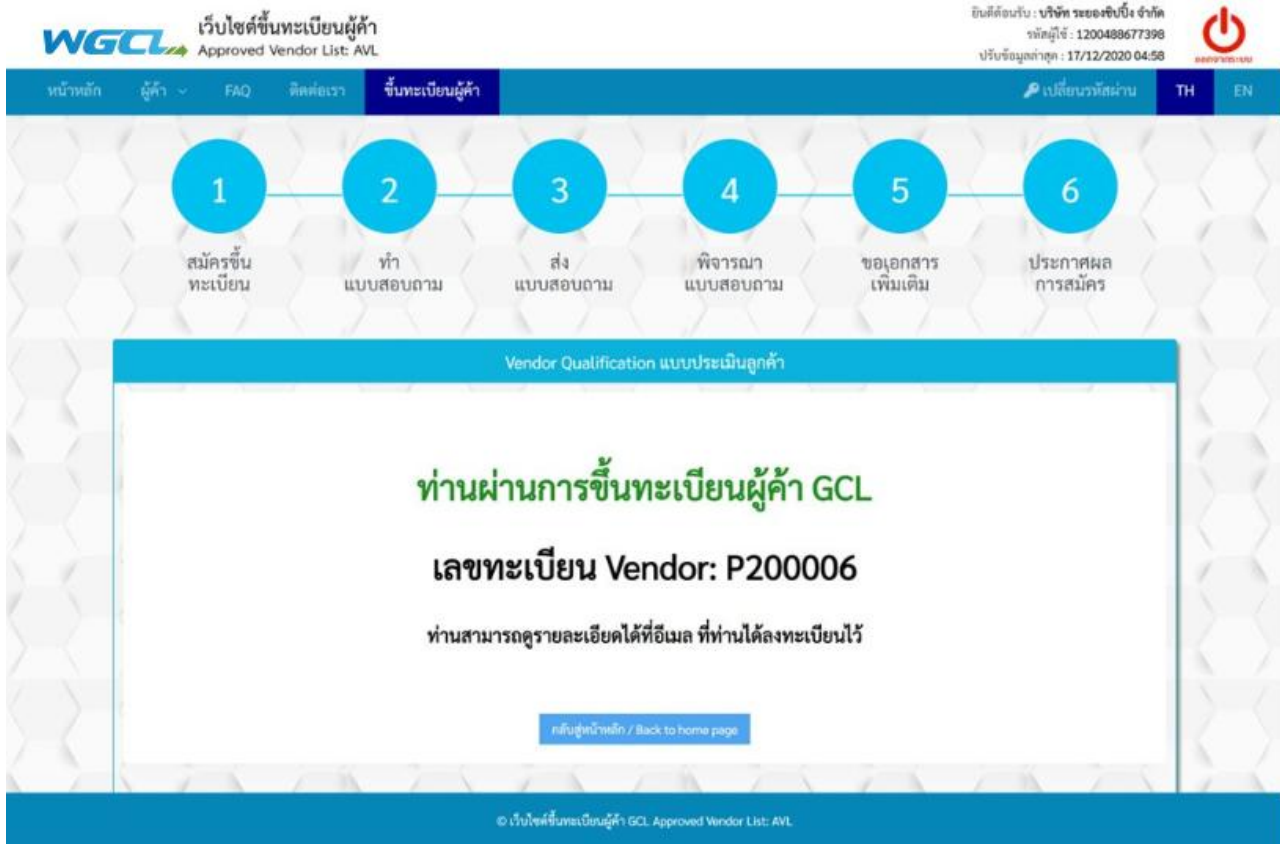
WGCL เว็บไซต์ขึ้นทะเบียนผู้ค้า
Approved Vendor List: AVL

ยินดีต้อนรับ : บริษัท ระยองชิปปิ้ง จำกัด
รหัสผู้ใช้ : 1200488677398
ปรับข้อมูลล่าสุด : 17/12/2020 04:58

ออกจากระบบ

หน้าหลัก ผู้ค้า FAQ ติดต่อเรา ขึ้นทะเบียนผู้ค้า เปลี่ยนรหัสผ่าน TH EN

1 สมัครขึ้นทะเบียน
2 ทำแบบสอบถาม
3 ส่งแบบสอบถาม
4 พิจารณาแบบสอบถาม
5 ขอเอกสารเพิ่มเติม
6 ประกาศผลการสมัคร

Vendor Qualification แบบประเมินลูกค้า

ท่านผ่านการขึ้นทะเบียนผู้ค้า GCL

เลขทะเบียน Vendor: P200006

ท่านสามารถดูรายละเอียดได้ที่อีเมล ที่ท่านได้ลงทะเบียนไว้

กลับสู่หน้าหลัก / Back to home page

© เว็บไซต์ขึ้นทะเบียนผู้ค้า GCL Approved Vendor List: AVL